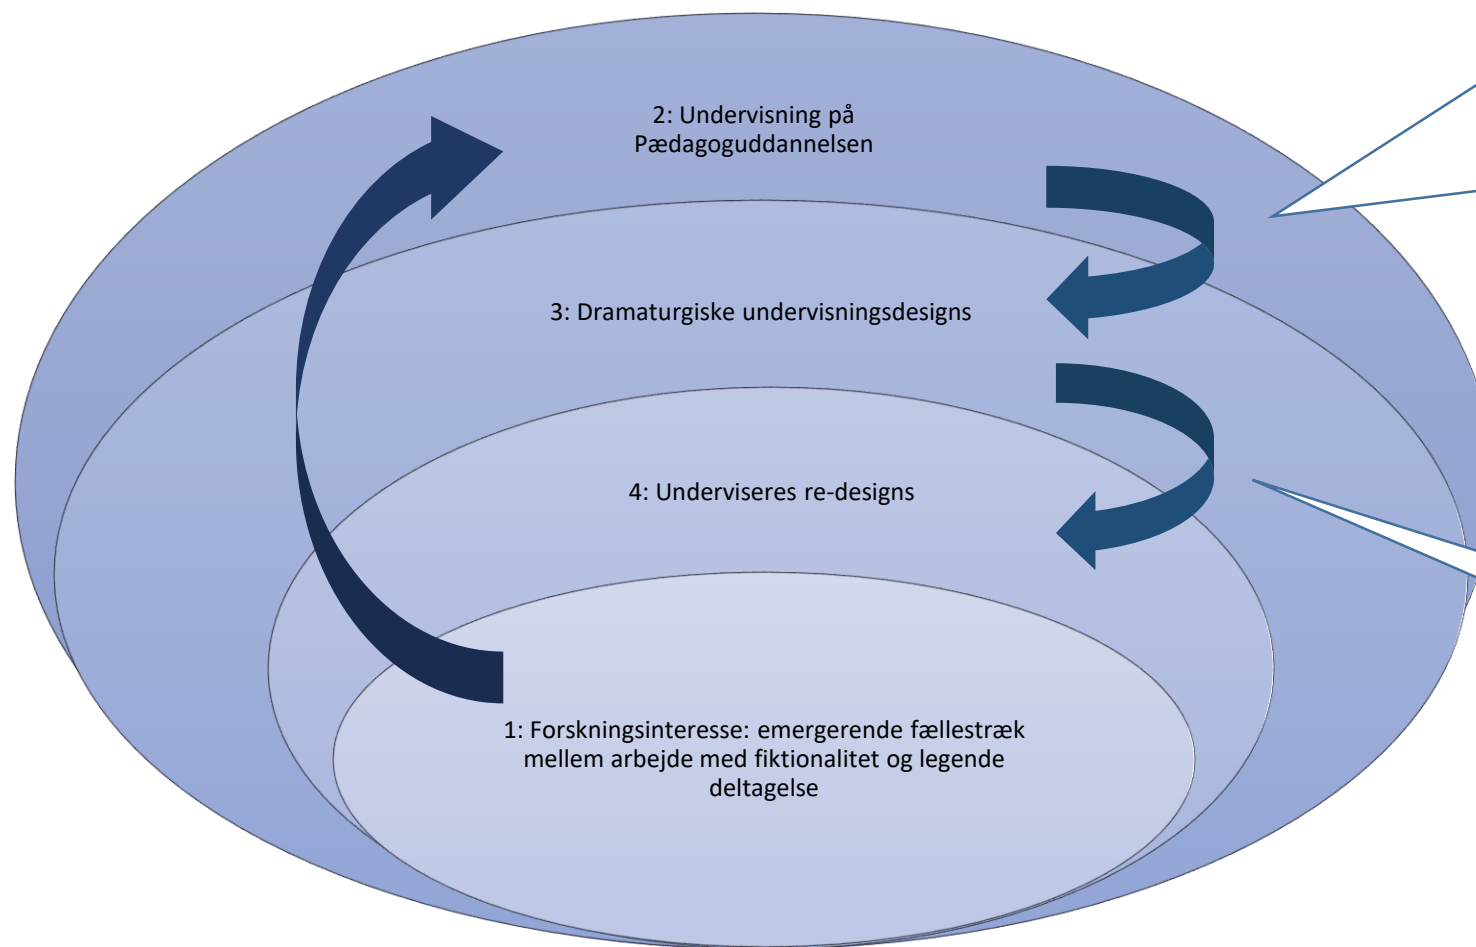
2: Undervisning på Pædagoguddannelsen

3: Dramaturgiske undervisningsdesigns

4: Underviseres re-designs

1: Forskningsinteresse: emergerende fællestræk mellem arbejde med fiktionalitet og legende deltagelse